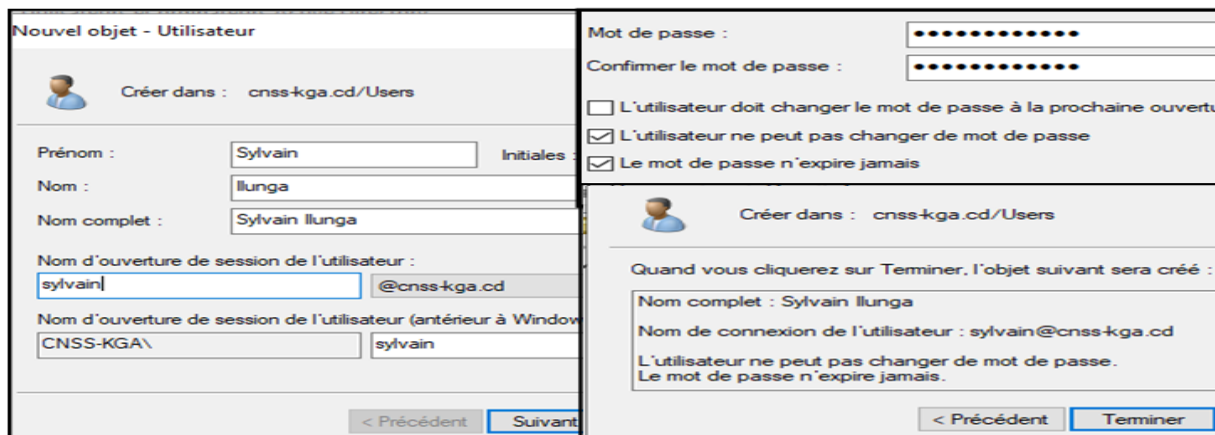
Nouvel objet - Utilisateur

Créer dans : cnss-kga.cd/Users

Prénom : Sylvain

Initiales :

Nom : Ilunga

Nom complet : Sylvain Ilunga

Nom d'ouverture de session de l'utilisateur :

sylvain @cnss-kga.cd

Nom d'ouverture de session de l'utilisateur (antérieur à Window

CNSS-KGA\ sylvain

< Précédent Suivant

Mot de passe : ••••••••••••

Confirmer le mot de passe : ••••••••••••

L'utilisateur doit changer le mot de passe à la prochaine ouvertu

L'utilisateur ne peut pas changer de mot de passe

Le mot de passe n'expire jamais

Créer dans : cnss-kga.cd/Users

Quand vous cliquerez sur Terminer, l'objet suivant sera créé :

Nom complet : Sylvain Ilunga

Nom de connexion de l'utilisateur : sylvain@cnss-kga.cd

L'utilisateur ne peut pas changer de mot de passe.
Le mot de passe n'expire jamais.

< Précédent Terminer